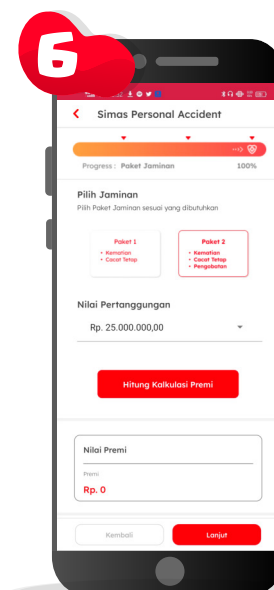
6

Simas Personal Accident

Progress : Paket Jaminan 100%

Pilih Jaminan

Pilih Paket Jaminan sesuai yang dibutuhkan

Paket 1
• Kematian
• Cacat Tetap

Paket 2
• Kematian
• Cacat Tetap
• Pengobatan

Nilai Pertanggungan

Rp. 25.000.000,00

Hitung Kalkulasi Premi

Nilai Premi

Premi

Rp. 0

Kembali

Lanjut